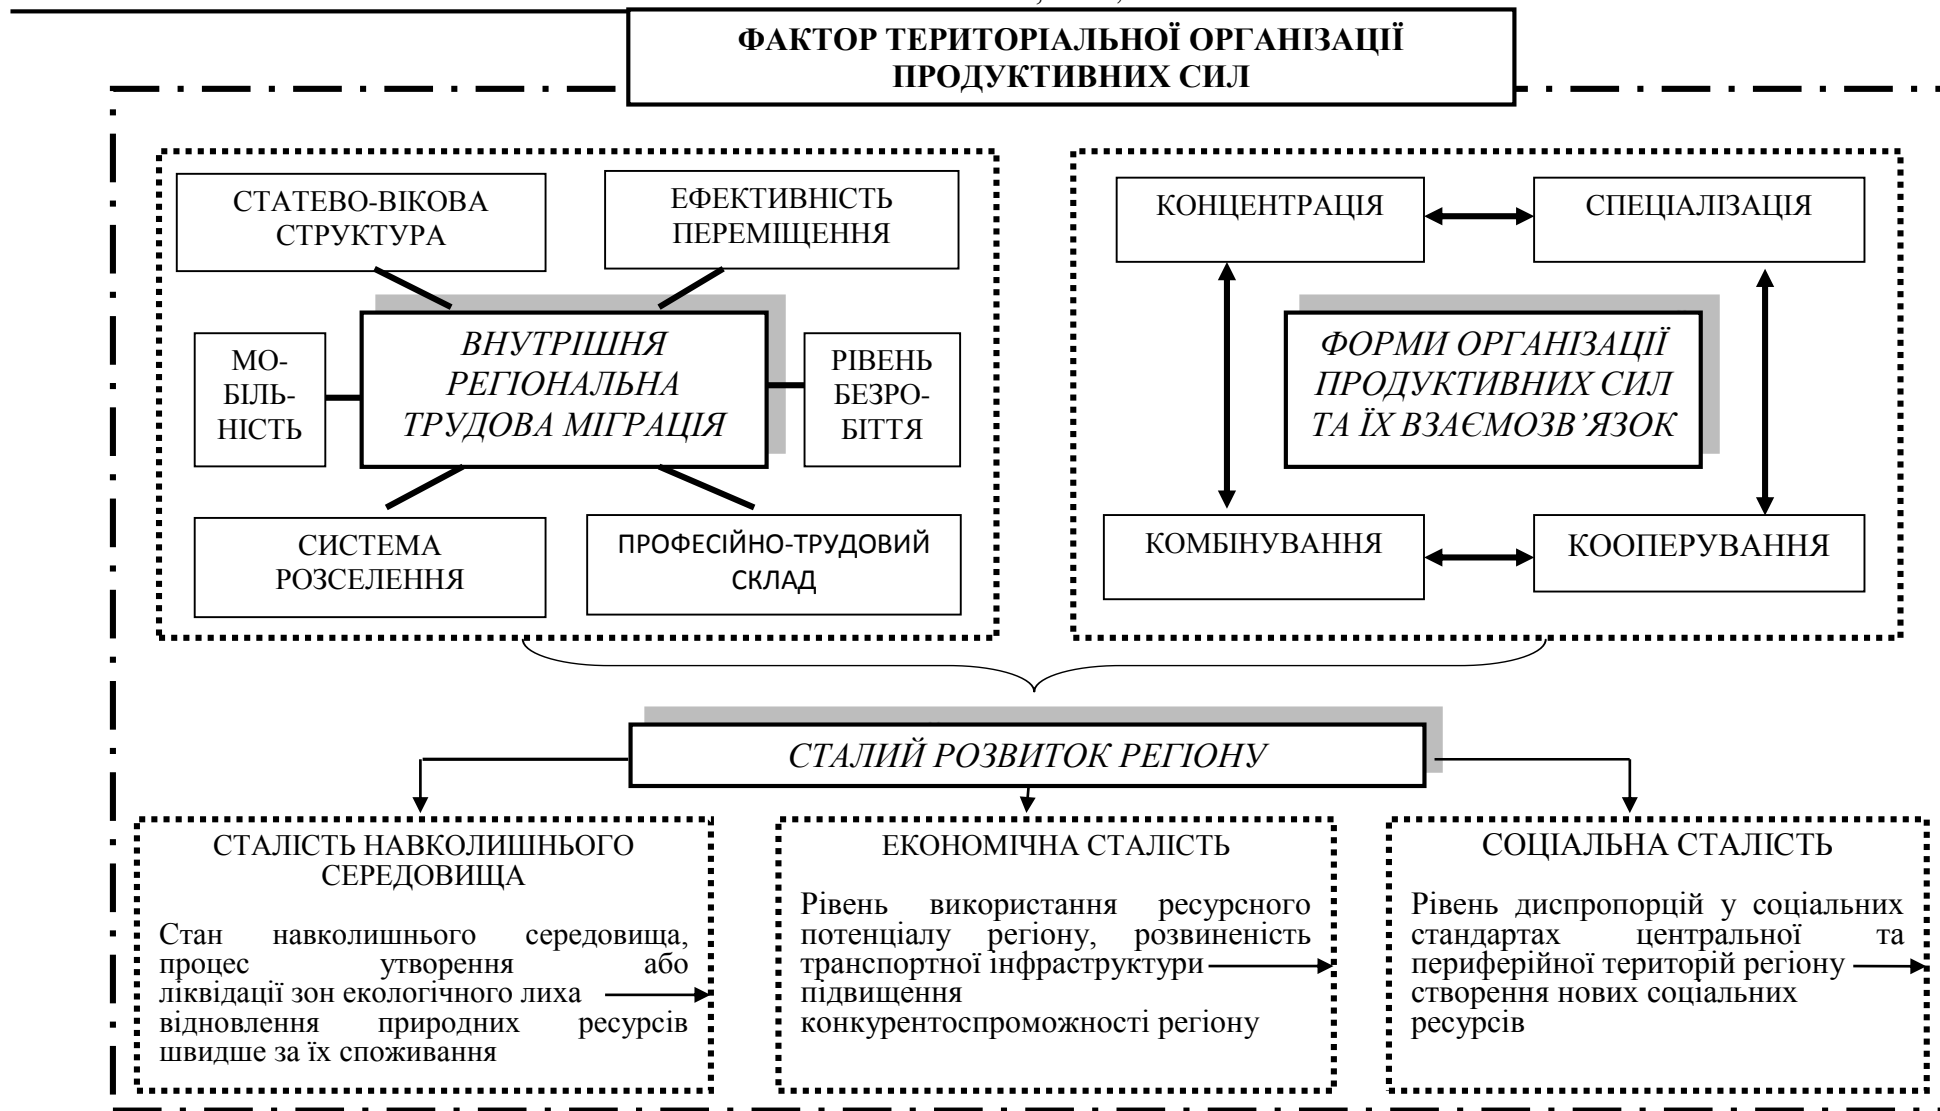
ФАКТОР ТЕРИТОРІАЛЬНОЇ ОРГАНІЗАЦІЇ ПРОДУКТИВНИХ СИЛ

СТАТЕВО-ВІКОВА СТРУКТУРА

ЕФЕКТИВНІСТЬ ПЕРЕМІЩЕННЯ

МО-БІЛЬ-НІСТЬ

ВНУТРІШНЯ РЕГІОНАЛЬНА ТРУДОВА МІГРАЦІЯ

РІВЕНЬ БЕЗРО-БІТТЯ

СИСТЕМА РОЗСЕЛЕННЯ

ПРОФЕСІЙНО-ТРУДОВИЙ СКЛАД

КОНЦЕНТРАЦІЯ

СПЕЦІАЛІЗАЦІЯ

ФОРМИ ОРГАНІЗАЦІЇ ПРОДУКТИВНИХ СИЛ ТА ЇХ ВЗАЄМОЗВ'ЯЗОК

КОМБІНУВАННЯ

КООПЕРУВАННЯ

СТАЛИЙ РОЗВИТОК РЕГІОНУ

СТАЛІСТЬ НАВКОЛИШНЬОГО СЕРЕДОВИЩА

Стан навколишнього середовища, процес утворення або ліквідації зон екологічного лиха відновлення природних ресурсів швидше за їх споживання

ЕКОНОМІЧНА СТАЛІСТЬ

Рівень використання ресурсного потенціалу регіону, розвиненість транспортної інфраструктури підвищення конкурентоспроможності регіону

СОЦІАЛЬНА СТАЛІСТЬ

Рівень диспропорцій у соціальних стандартах центральної та периферійної територій регіону створення нових соціальних ресурсів